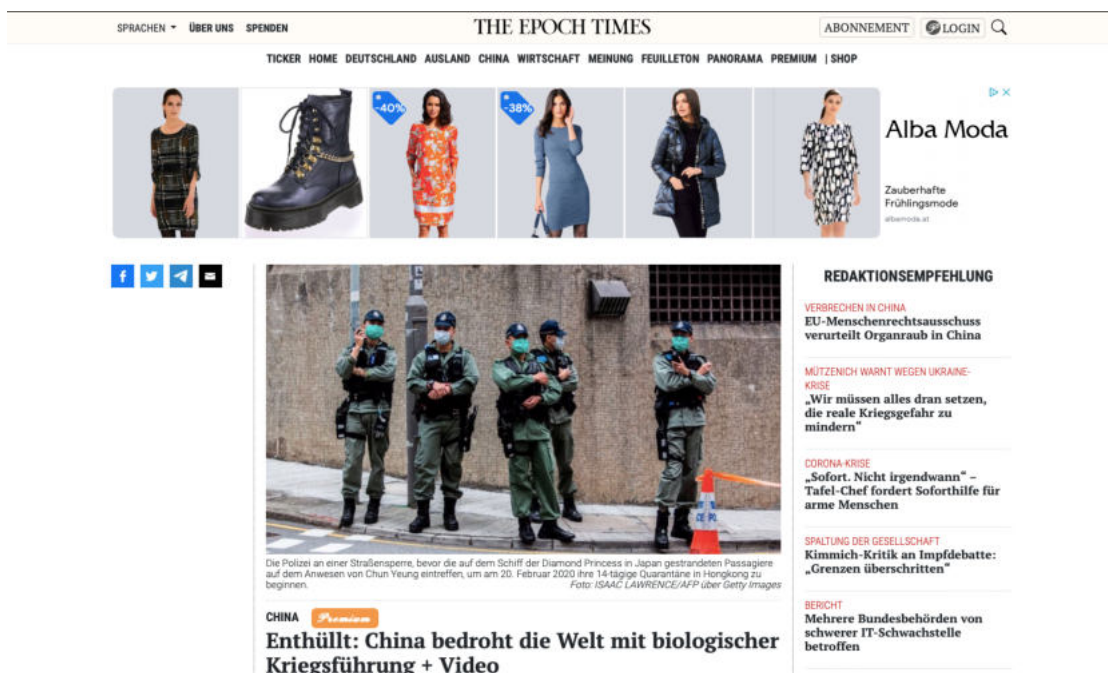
SPRACHEN ▾ ÜBER UNS SPENDEN

THE EPOCH TIMES

ABONNEMENT LOGIN

TICKER HOME DEUTSCHLAND AUSLAND CHINA WIRTSCHAFT MEINUNG FEUILLETON PANORAMA PREMIUM | SHOP

-40% -38%

Alba Moda

Zauberhafte Frühlingsmode

albamoda.at

CE

REDAKTIONSEMPFEHLUNG

VERBRECHEN IN CHINA
EU-Menschenrechtsausschuss verurteilt Organraub in China

MÜTZENICH WARNT WEGEN UKRAINE-KRISE
„Wir müssen alles dran setzen, die reale Kriegsgefahr zu mindern"

CORONA-KRISE
„Sofort. Nicht irgendwann" – Tafel-Chef fordert Soforthilfe für arme Menschen

SPALTUNG DER GESELLSCHAFT
Kimmich-Kritik an Impfdebatte: „Grenzen überschritten"

BERICHT
Mehrere Bundesbehörden von schwerer IT-Schwachstelle betroffen

Die Polizei an einer Straßensperre, bevor die auf dem Schiff der Diamond Princess in Japan gestrandeten Passagiere auf dem Anwesen von Chun Yeung eintreffen, um am 20. Februar 2020 ihre 14-tägige Quarantäne in Hongkong zu beginnen.
Foto: ISAAC LAWRENCE/AFP über Getty Images

CHINA Premium

Enthüllt: China bedroht die Welt mit biologischer Kriegsführung + Video